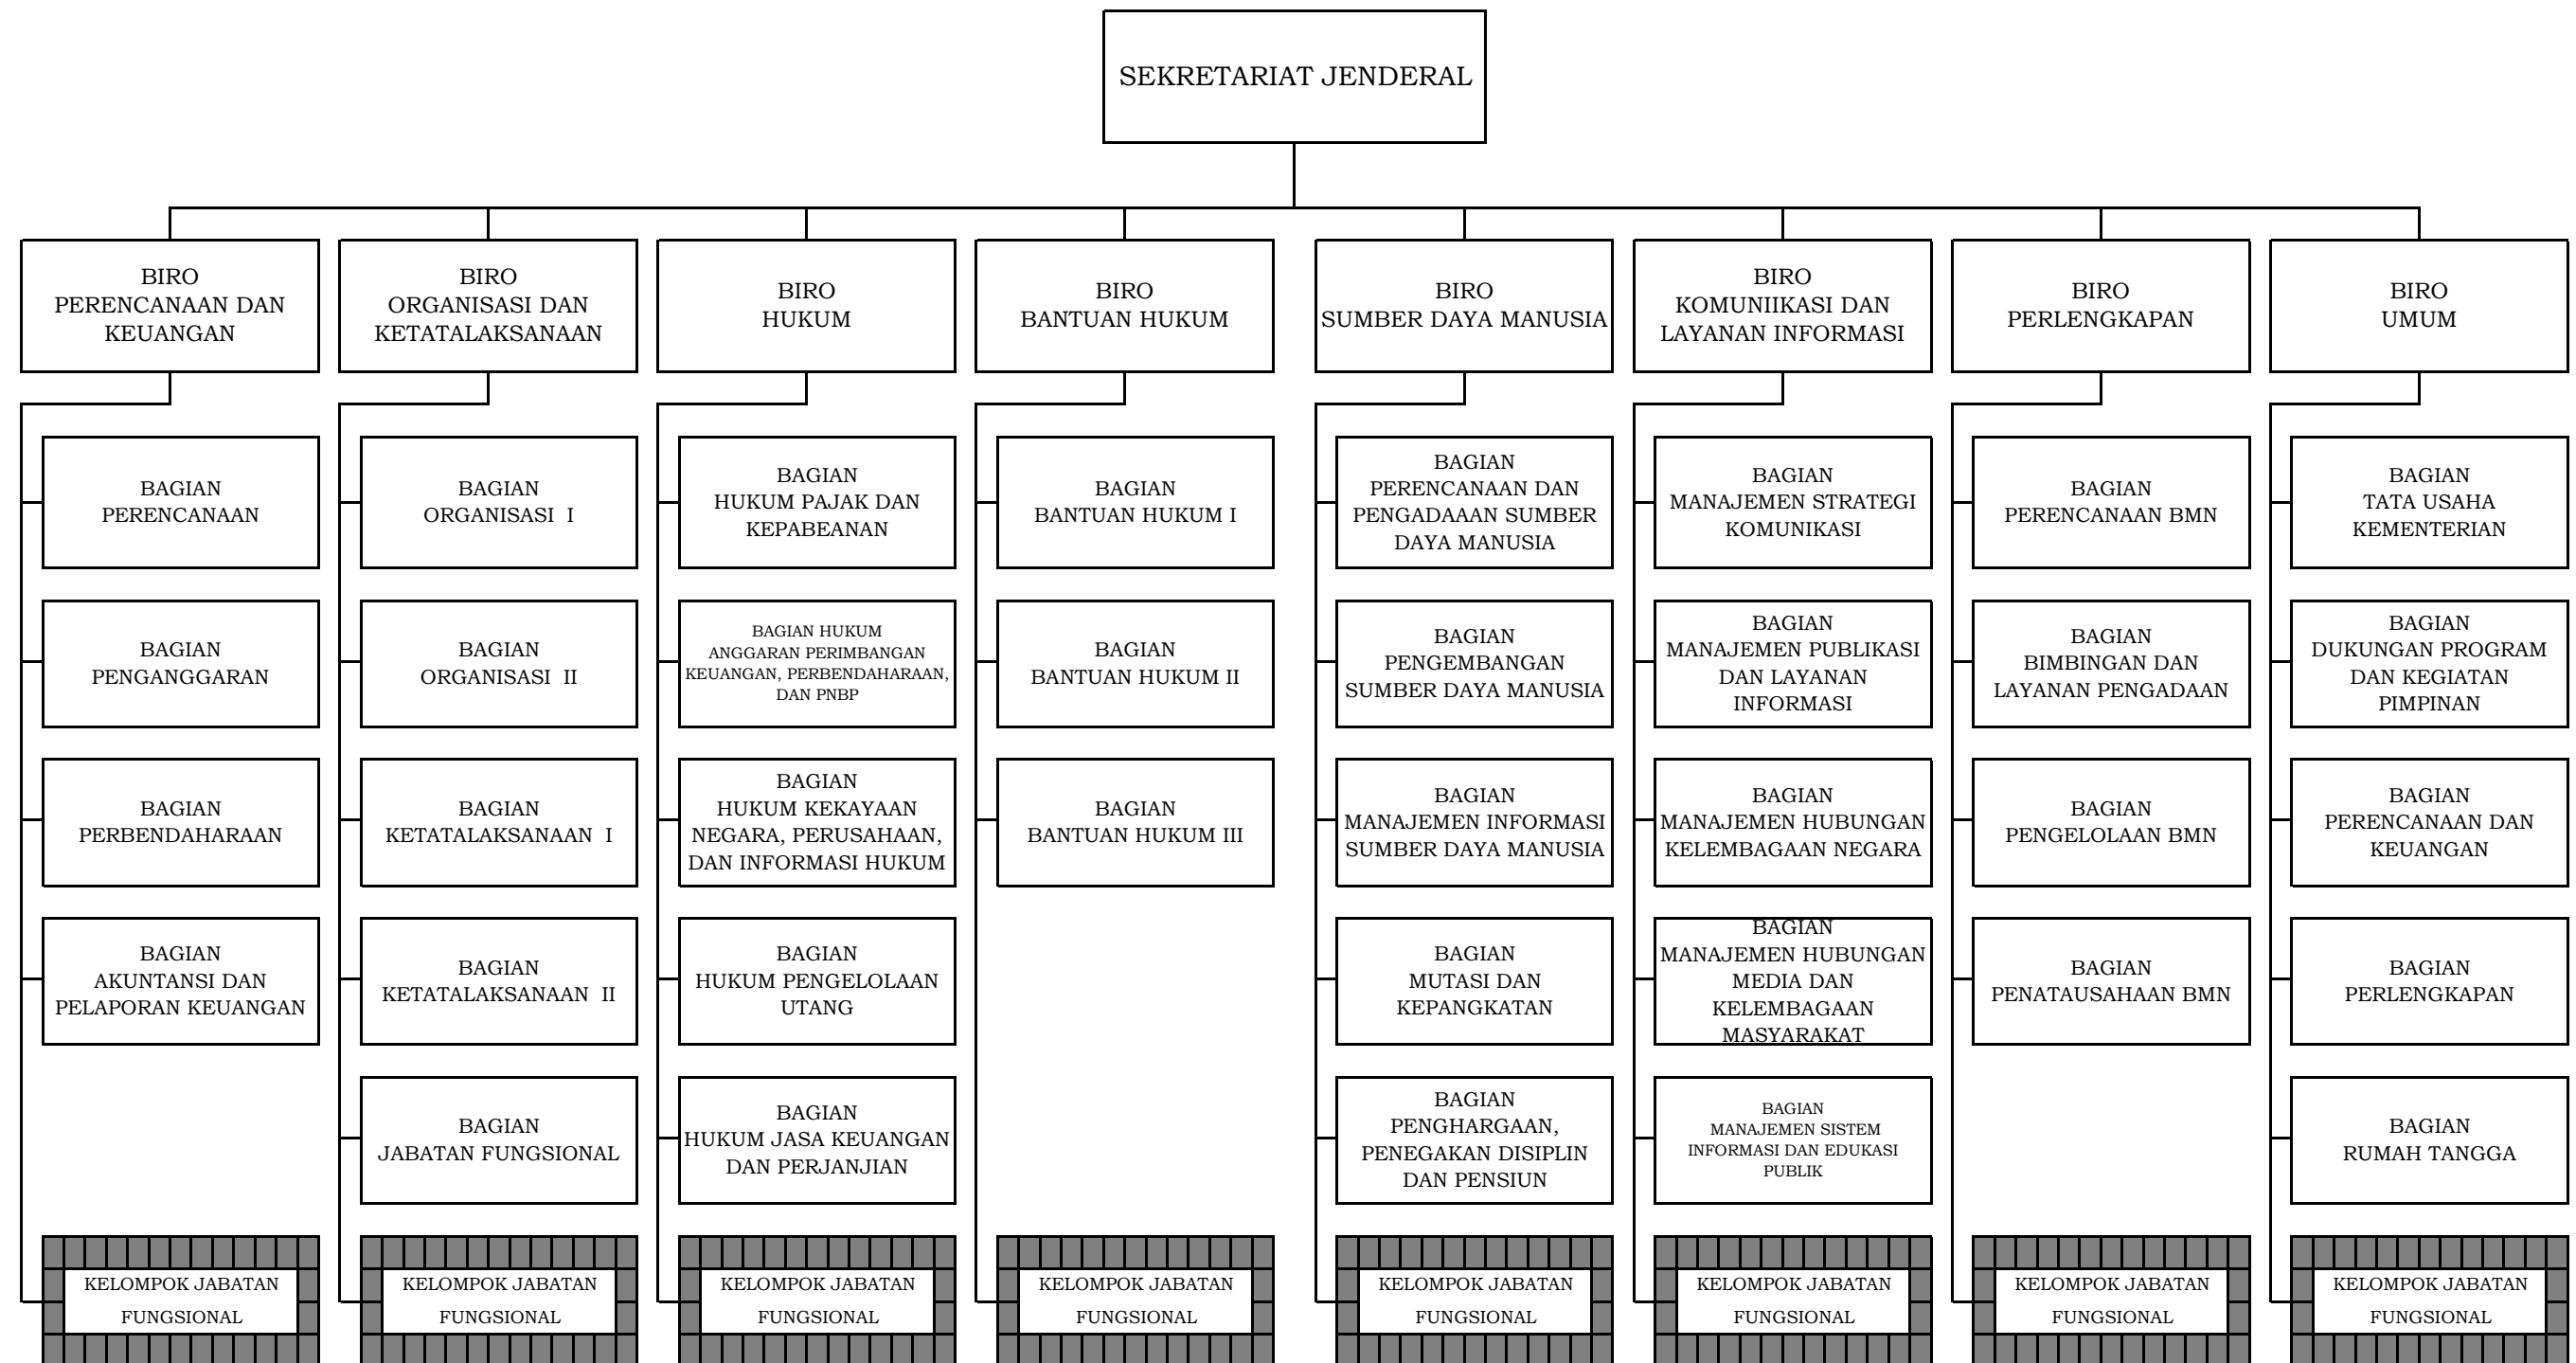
SEKRETARIAT JENDERAL

BIRO PERENCANAAN DAN KEUANGAN

BAGIAN PERENCANAAN

BAGIAN PENGANGGARAN

BAGIAN PERBENDAHARAAN

BAGIAN AKUNTANSI DAN PELAPORAN KEUANGAN

KELOMPOK JABATAN FUNGSIONAL

BIRO ORGANISASI DAN KETATALAKSANAAN

BAGIAN ORGANISASI I

BAGIAN ORGANISASI II

BAGIAN KETATALAKSANAAN I

BAGIAN KETATALAKSANAAN II

BAGIAN JABATAN FUNGSIONAL

KELOMPOK JABATAN FUNGSIONAL

BIRO HUKUM

BAGIAN HUKUM PAJAK DAN KEPABEANAN

BAGIAN HUKUM ANGGARAN PERIMBANGAN KEUANGAN, PERBENDAHARAAN, DAN PNBP

BAGIAN HUKUM KEKAYAAN NEGARA, PERUSAHAAN, DAN INFORMASI HUKUM

BAGIAN HUKUM PENGELOLAAN UTANG

BAGIAN HUKUM JASA KEUANGAN DAN PERJANJIAN

KELOMPOK JABATAN FUNGSIONAL

BIRO BANTUAN HUKUM

BAGIAN BANTUAN HUKUM I

BAGIAN BANTUAN HUKUM II

BAGIAN BANTUAN HUKUM III

KELOMPOK JABATAN FUNGSIONAL

BIRO SUMBER DAYA MANUSIA

BAGIAN PERENCANAAN DAN PENGADAAAN SUMBER DAYA MANUSIA

BAGIAN PENGEMBANGAN SUMBER DAYA MANUSIA

BAGIAN MANAJEMEN INFORMASI SUMBER DAYA MANUSIA

BAGIAN MUTASI DAN KEPANGKATAN

BAGIAN PENGHARGAAN, PENEGAKAN DISIPLIN DAN PENSIUN

KELOMPOK JABATAN FUNGSIONAL

BIRO KOMUNIIKASI DAN LAYANAN INFORMASI

BAGIAN MANAJEMEN STRATEGI KOMUNIKASI

BAGIAN MANAJEMEN PUBLIKASI DAN LAYANAN INFORMASI

BAGIAN MANAJEMEN HUBUNGAN KELEMBAGAAN NEGARA

BAGIAN MANAJEMEN HUBUNGAN MEDIA DAN KELEMBAGAAN MASYARAKAT

BAGIAN MANAJEMEN SISTEM INFORMASI DAN EDUKASI PUBLIK

KELOMPOK JABATAN FUNGSIONAL

BIRO PERLENGKAPAN

BAGIAN PERENCANAAN BMN

BAGIAN BIMBINGAN DAN LAYANAN PENGADAAN

BAGIAN PENGELOLAAN BMN

BAGIAN PENATAUSAHAAN BMN

KELOMPOK JABATAN FUNGSIONAL

BIRO UMUM

BAGIAN TATA USAHA KEMENTERIAN

BAGIAN DUKUNGAN PROGRAM DAN KEGIATAN PIMPINAN

BAGIAN PERENCANAAN DAN KEUANGAN

BAGIAN PERLENGKAPAN

BAGIAN RUMAH TANGGA

KELOMPOK JABATAN FUNGSIONAL